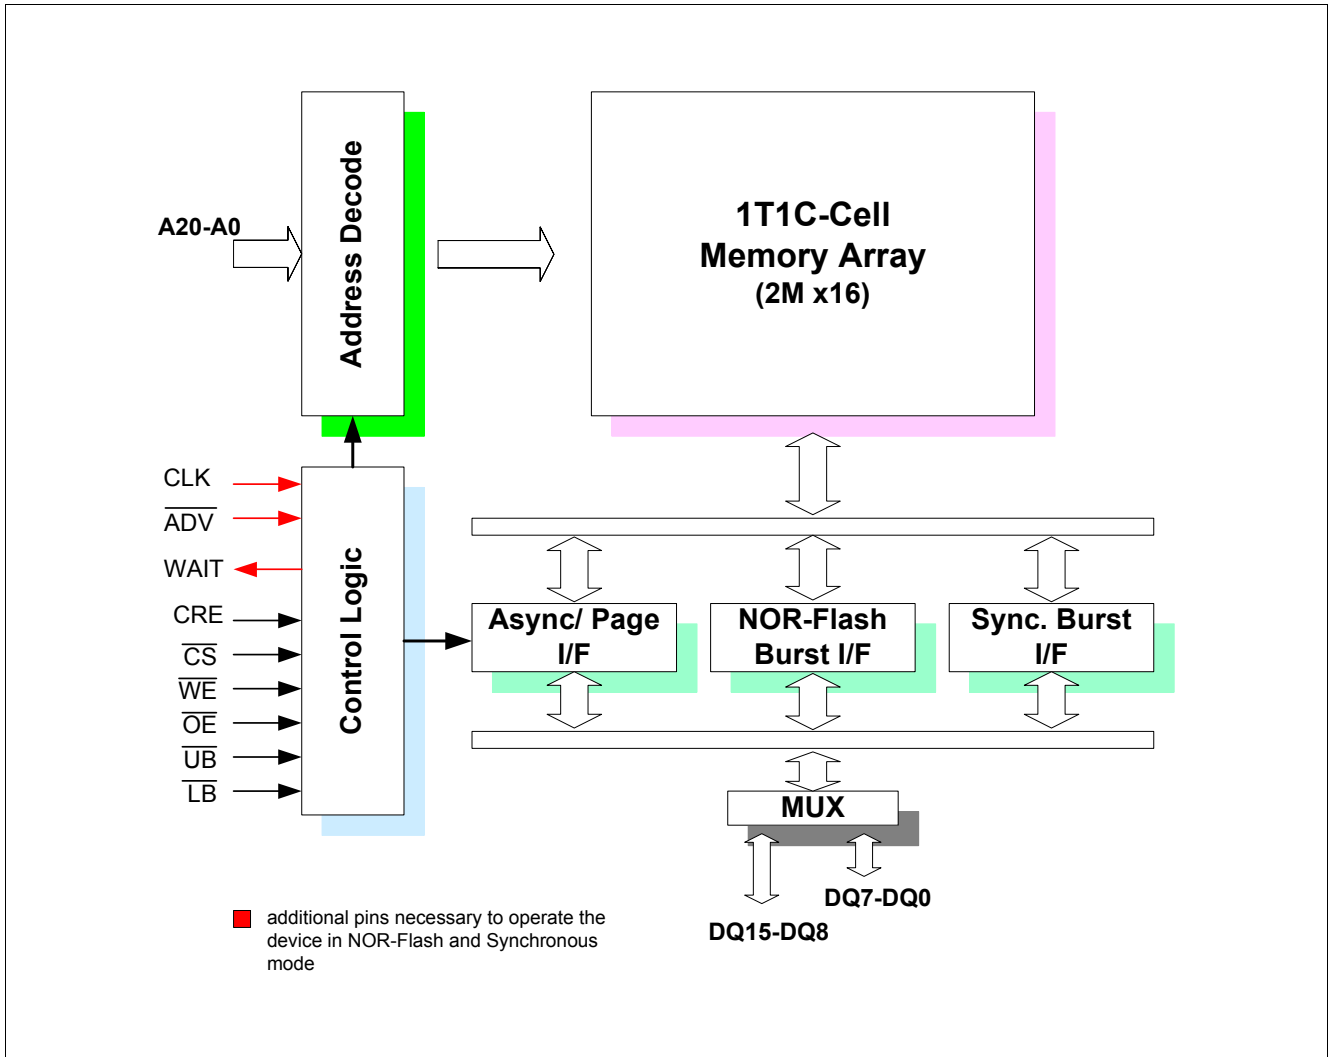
A20-A0

Address Decode

1T1C-Cell
Memory Array
(2M x16)

CLK

$\overline{ADV}$

WAIT

CRE

$\overline{CS}$

$\overline{WE}$

$\overline{OE}$

$\overline{UB}$

$\overline{LB}$

Control Logic

Async/ Page I/F

NOR-Flash Burst I/F

Sync. Burst I/F

MUX

DQ7-DQ0

DQ15-DQ8

additional pins necessary to operate the device in NOR-Flash and Synchronous mode